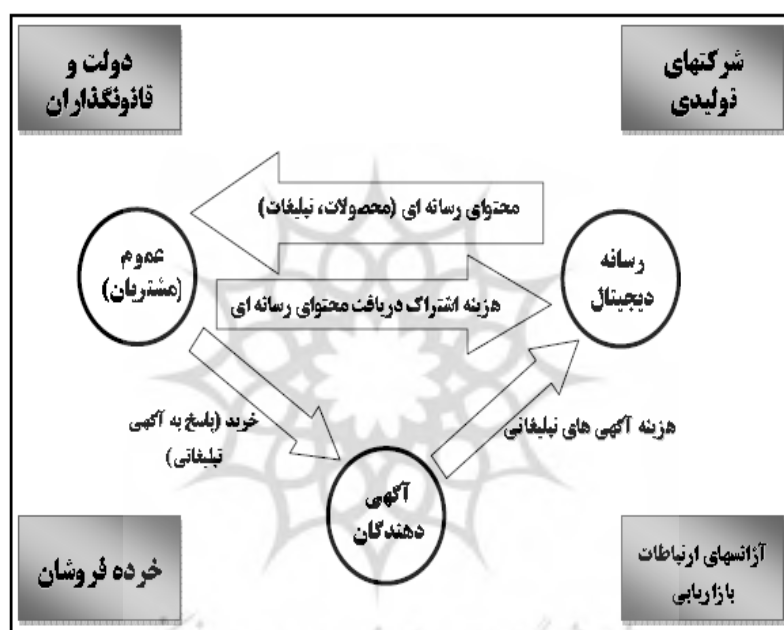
دولت و قانونگذاران

شرکتهای تولیدی

محتوای رسانه ای (محصولات، تبلیغات)

عموم (مشتریان)

رسانه دیجیتال

هزینه اشتراک دریافت محتوای رسانه ای

خرید (پاسخ به آگهی تبلیغاتی)

هزینه آگهی های تبلیغاتی

آگهی دهندگان

خرده فروشان

آژانسهای ارتباطات بازاریابی